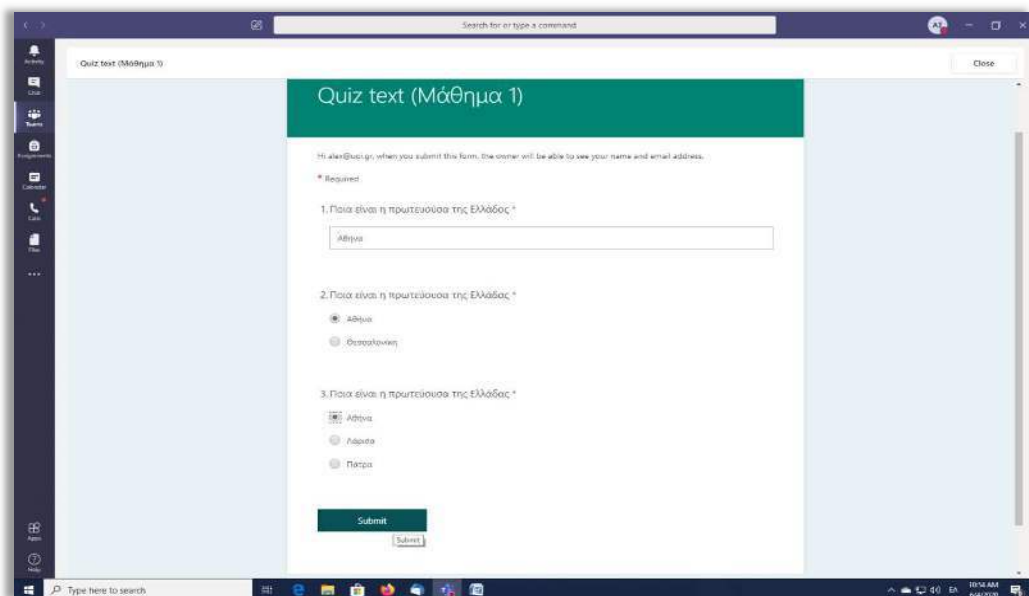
Search for or type a command

Activity
Chat
Teams
Assignments
Calendar
Calls
Files
...
Apps
Help

Quiz text (Μάθημα 1)

Close

Quiz text (Μάθημα 1)

Hi alex@uoi.gr, when you submit this form, the owner will be able to see your name and email address.

* Required

1. Ποια είναι η πρωτεύουσα της Ελλάδος *

Αθήνα

2. Ποια είναι η πρωτεύουσα της Ελλάδος *

Αθήνα

Θεσσαλονίκη

3. Ποια είναι η πρωτεύουσα της Ελλάδος *

Αθήνα

Λάρισα

Πάτρα

Submit

Submit

Type here to search

10:54 AM
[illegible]